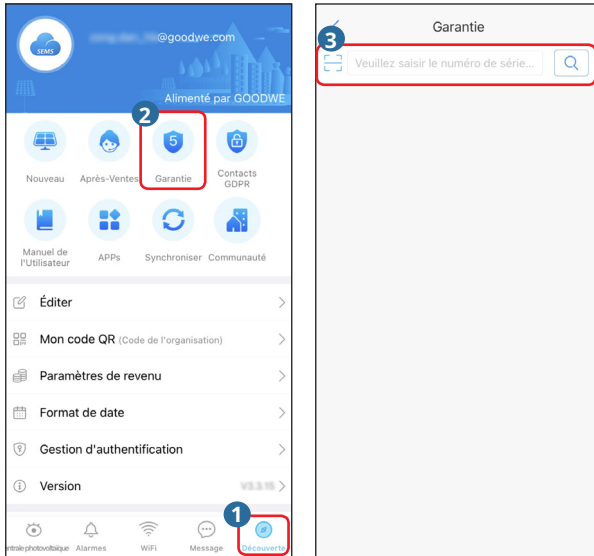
SEMS

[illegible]@goodwe.com

Alimenté par GOODWE

2

Nouveau

Après-Ventes

Garantie

Contacts GDPR

Manuel de l'Utilisateur

APPs

Synchroniser

Communauté

Éditer

Mon code QR (Code de l'organisation)

Paramètres de revenu

Format de date

Gestion d'authentification

Version V3.3.15

1

Centrale photovoltaïque

Alarmes

WiFi

Message

Découverte

Garantie

3

Veuillez saisir le numéro de série...